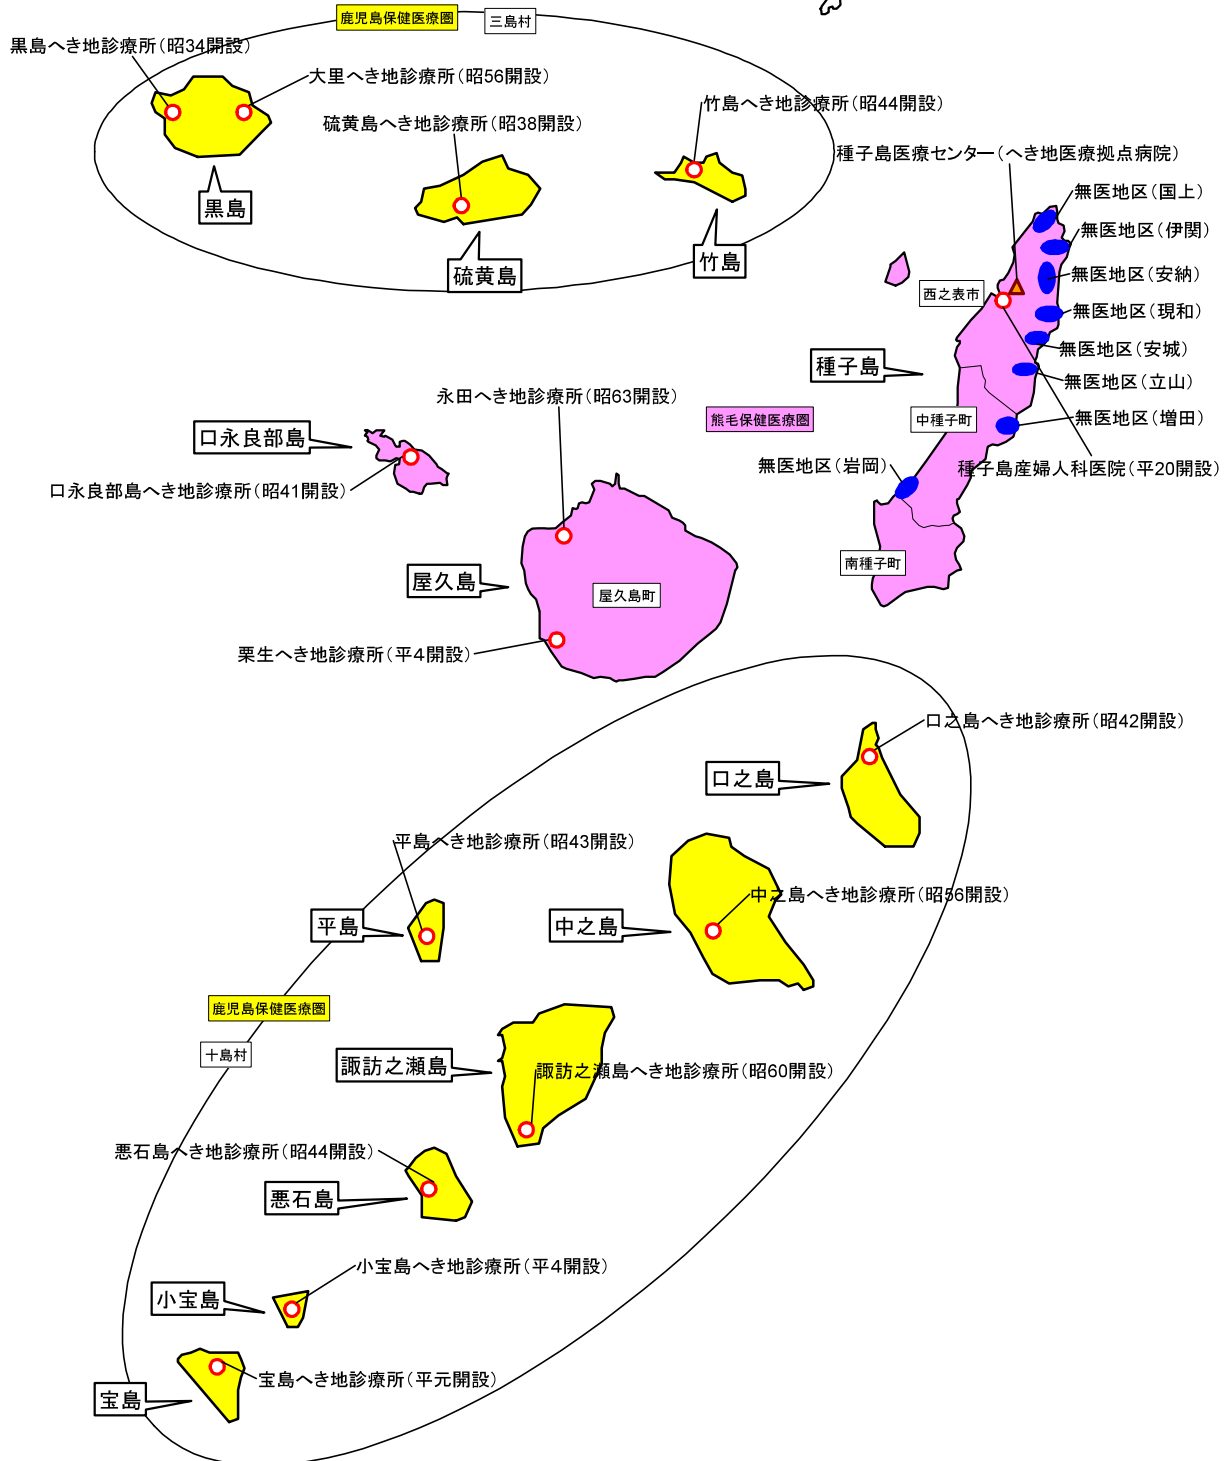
鹿児島保健医療圏
三島村
黒島へき地診療所(昭34開設)
大里へき地診療所(昭56開設)
硫黄島へき地診療所(昭38開設)
竹島へき地診療所(昭44開設)
黒島
硫黄島
竹島
種子島医療センター(へき地医療拠点病院)
無医地区(国上)
無医地区(伊関)
無医地区(安納)
無医地区(現和)
無医地区(安城)
無医地区(立山)
無医地区(増田)
西之表市
種子島
中種子町
熊毛保健医療圏
永田へき地診療所(昭63開設)
口永良部島
口永良部島へき地診療所(昭41開設)
無医地区(岩岡)
種子島産婦人科医院(平20開設)
南種子町
屋久島
屋久島町
栗生へき地診療所(平4開設)
口之島へき地診療所(昭42開設)
口之島
平島へき地診療所(昭43開設)
中之島へき地診療所(昭56開設)
平島
中之島
鹿児島保健医療圏
十島村
諏訪之瀬島
諏訪之瀬島へき地診療所(昭60開設)
悪石島へき地診療所(昭44開設)
悪石島
小宝島へき地診療所(平4開設)
小宝島
宝島へき地診療所(平元開設)
宝島